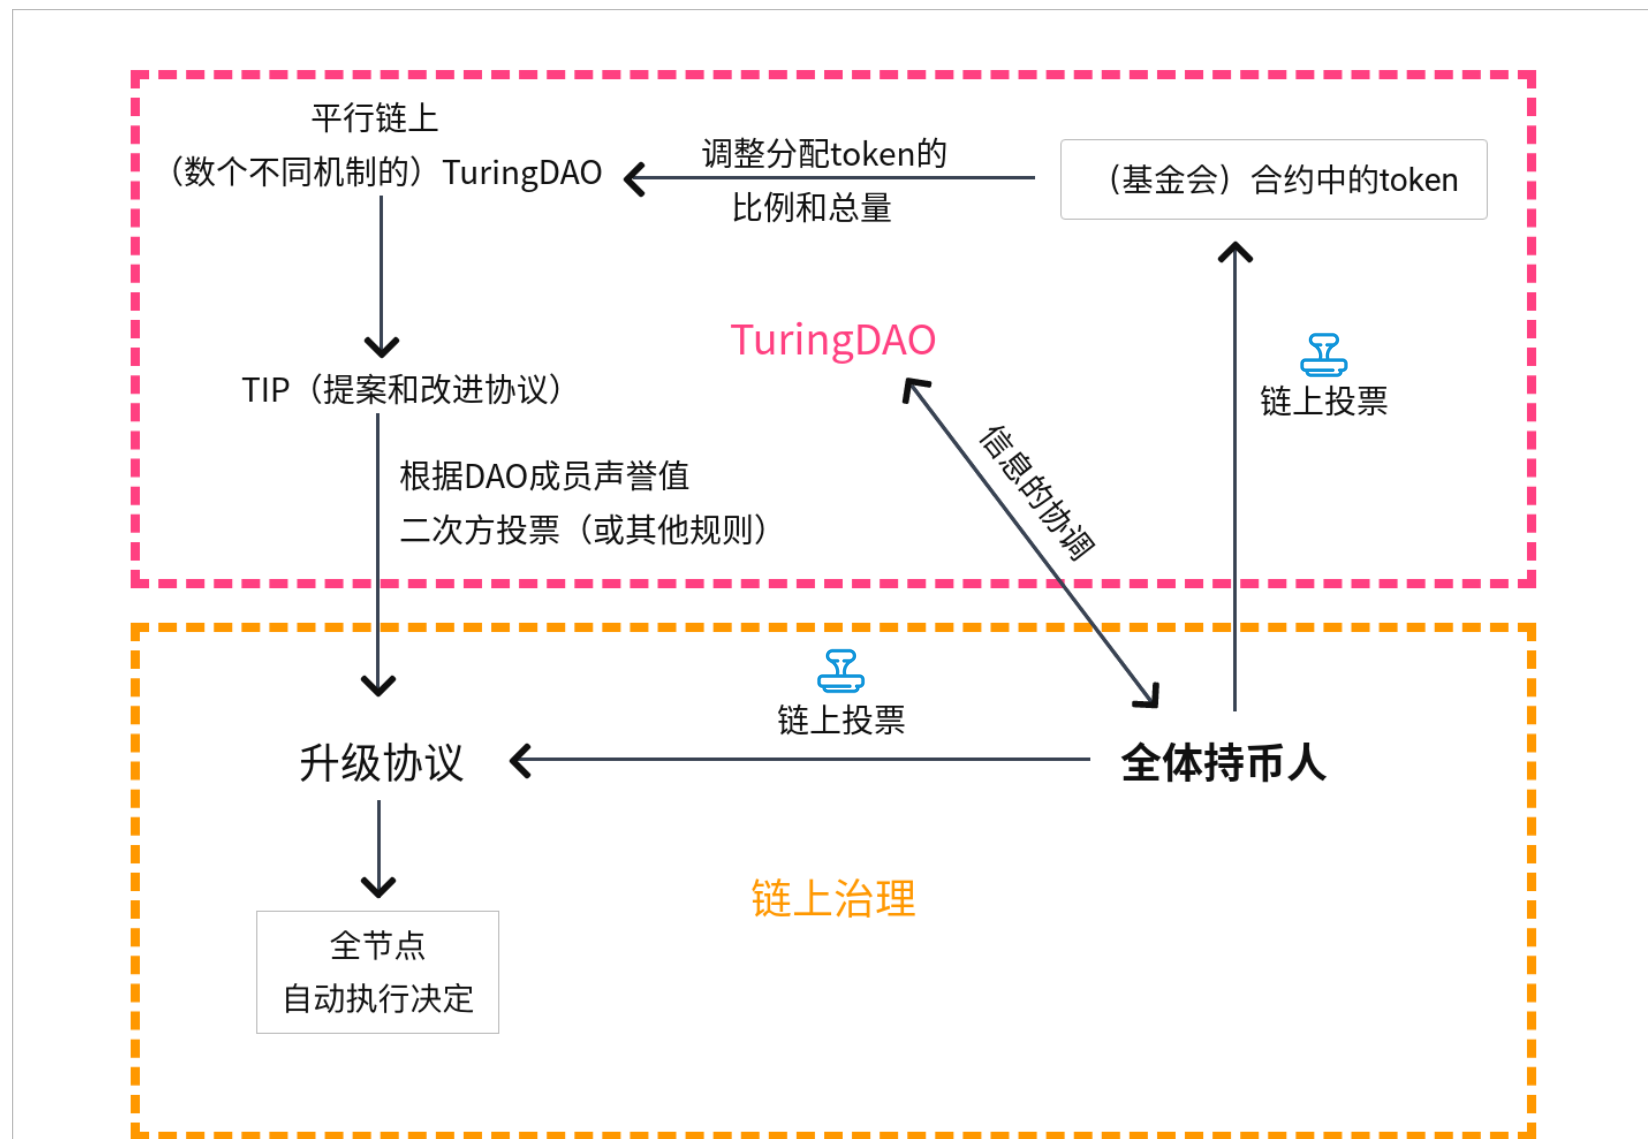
平行链上
（数个不同机制的）TuringDAO

调整分配token的
比例和总量

（基金会）合约中的token

TuringDAO

TIP（提案和改进协议）

链上投票

信息的协调

根据DAO成员声誉值
二次方投票（或其他规则）

链上投票

升级协议

全体持币人

链上治理

全节点
自动执行决定